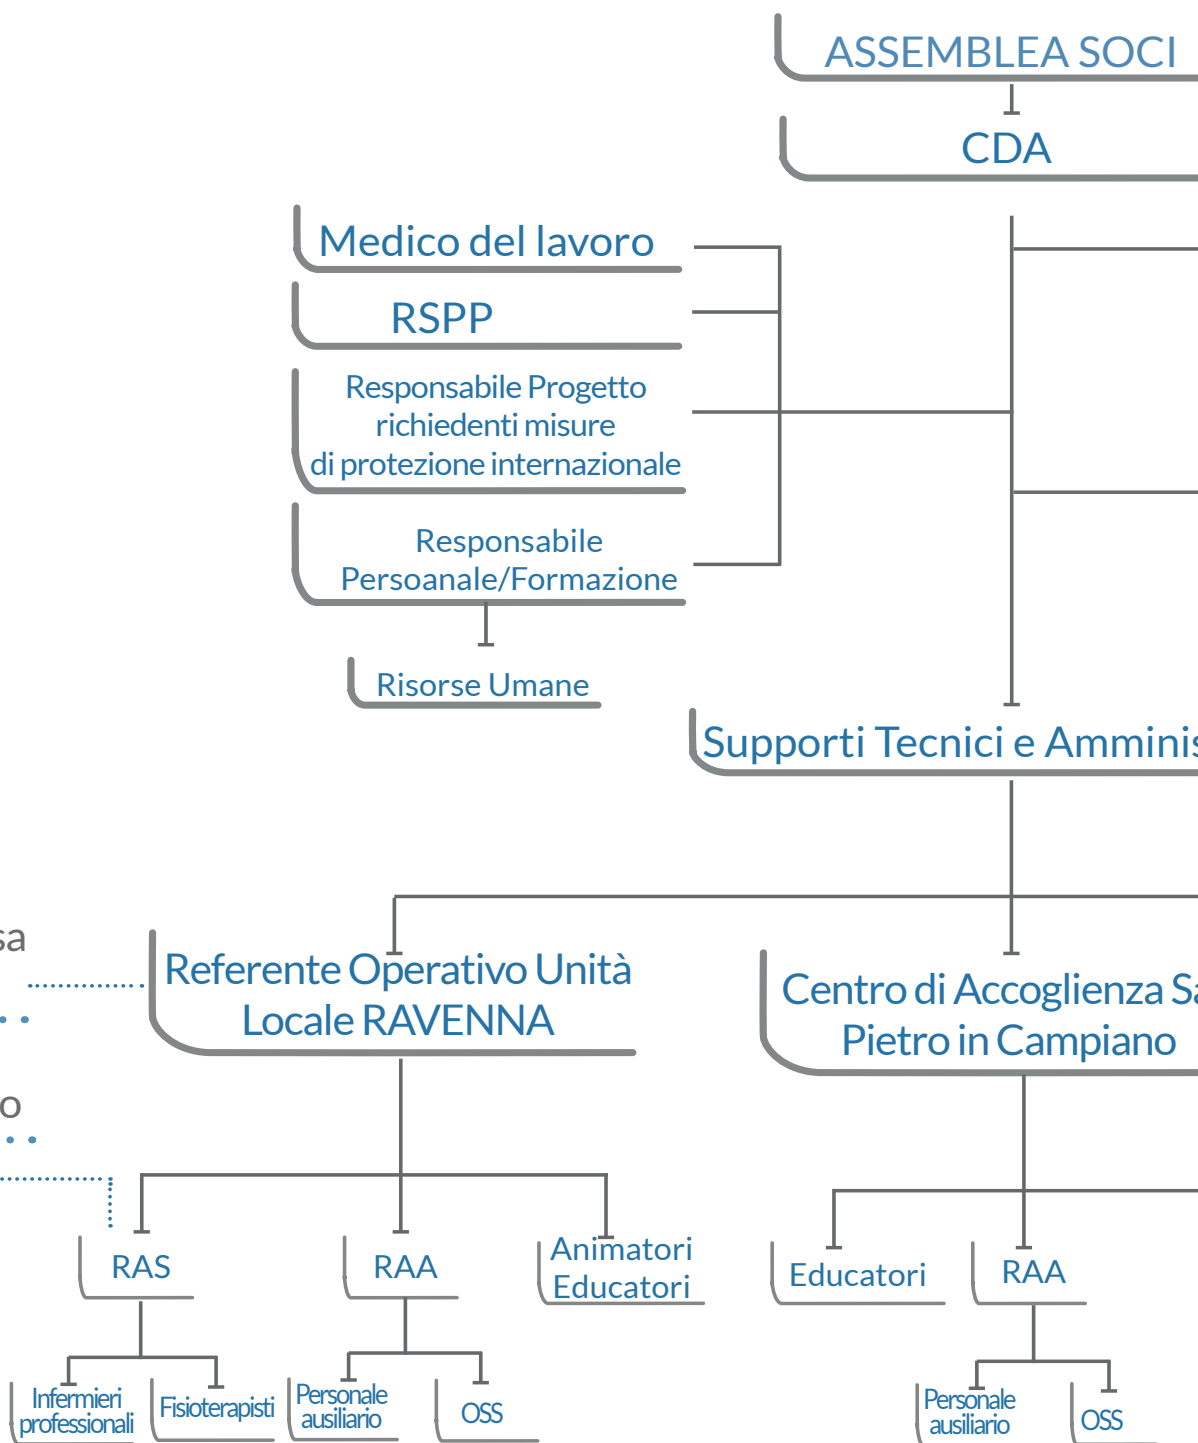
ASSEMBLEA SOCI

CDA

Medico del lavoro

RSPP

Responsabile Progetto richiedenti misure di protezione internazionale

Responsabile Persoanale/Formazione

Risorse Umane

Supporti Tecnici e Amminis

sa

o

Referente Operativo Unità Locale RAVENNA

Centro di Accoglienza Sa Pietro in Campiano

RAS

RAA

Animatori Educatori

Educatori

RAA

Infermieri professionali

Fisioterapisti

Personale ausiliario

OSS

Personale ausiliario

OSS